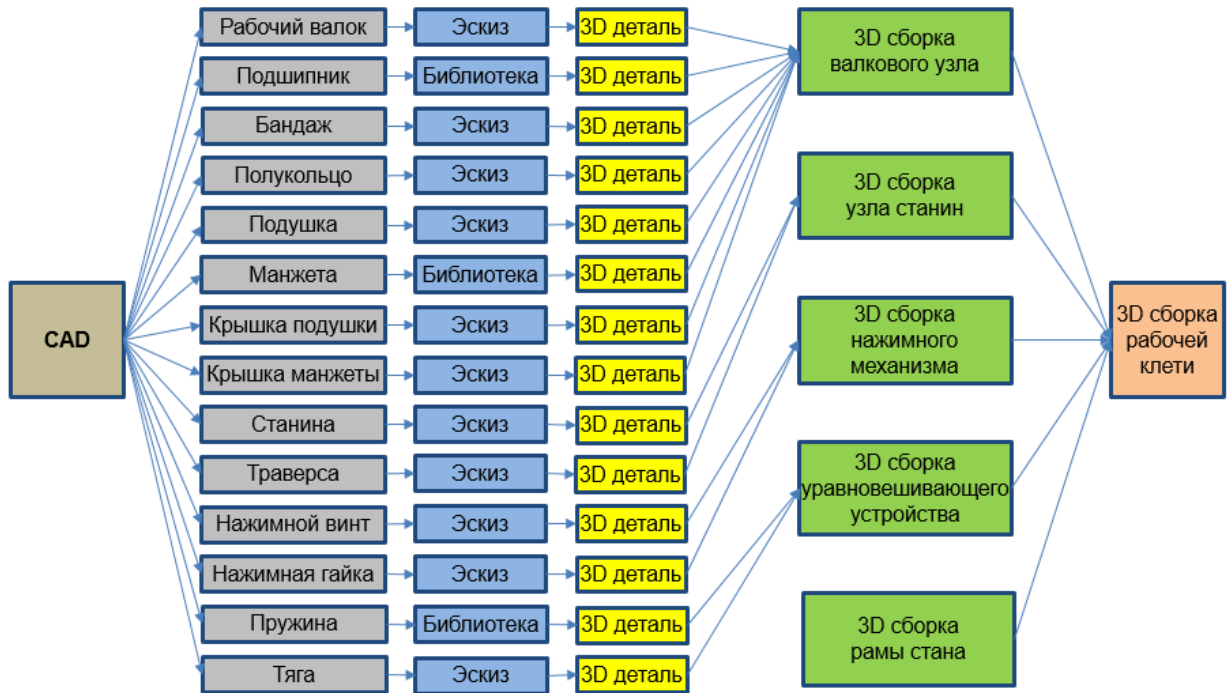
CAD

Рабочий валок
Эскиз
3D деталь

Подшипник
Библиотека
3D деталь

Бандаж
Эскиз
3D деталь

Полукольцо
Эскиз
3D деталь

Подушка
Эскиз
3D деталь

Манжета
Библиотека
3D деталь

Крышка подушки
Эскиз
3D деталь

Крышка манжеты
Эскиз
3D деталь

Станина
Эскиз
3D деталь

Траверса
Эскиз
3D деталь

Нажимной винт
Эскиз
3D деталь

Нажимная гайка
Эскиз
3D деталь

Пружина
Библиотека
3D деталь

Тяга
Эскиз
3D деталь

3D сборка валкового узла

3D сборка узла станин

3D сборка нажимного механизма

3D сборка уравновешивающего устройства

3D сборка рамы стана

3D сборка рабочей клети